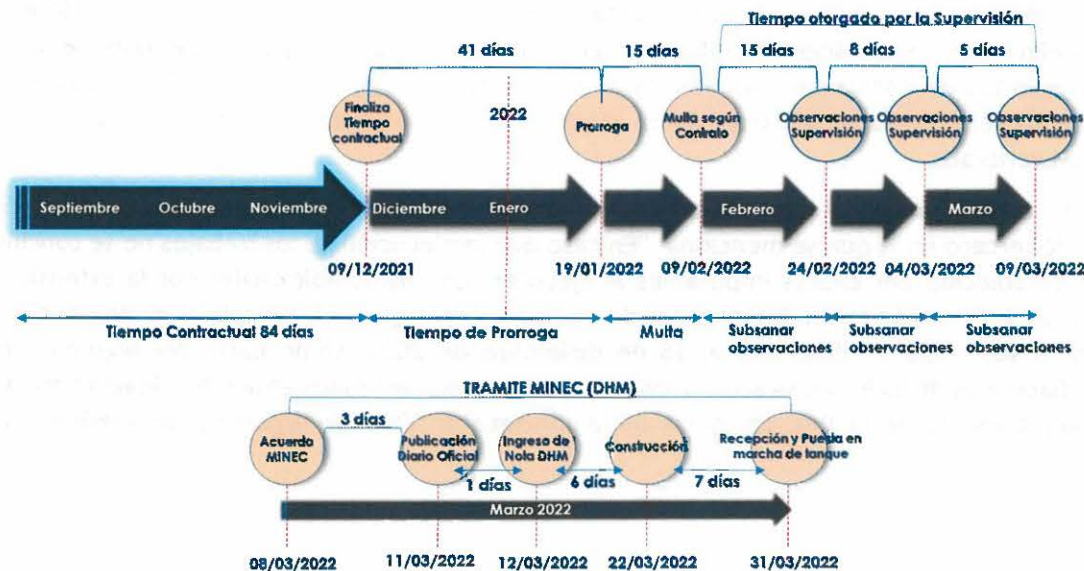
Tiempo otorgado por la Supervisión

41 días

15 días

15 días

8 días

5 días

Finaliza Tiempo contractual

2022

Prorroga

Multa según Contrato

Observaciones Supervisión

Observaciones Supervisión

Observaciones Supervisión

Septiembre

Octubre

Noviembre

Diciembre

Enero

Febrero

Marzo

09/12/2021

19/01/2022

09/02/2022

24/02/2022

04/03/2022

09/03/2022

Tiempo Contractual 84 días

Tiempo de Prorroga

Multa

Subsanar observaciones

Subsanar observaciones

Subsanar observaciones

TRAMITE MINEC (DHM)

3 días

Acuerdo MINEC

Publicación Diario Oficial

Ingreso de Nota DHM

Construcción

Recepción y Puesta en marcha de tanque

1 días

6 días

7 días

Marzo 2022

08/03/2022

11/03/2022

12/03/2022

22/03/2022

31/03/2022